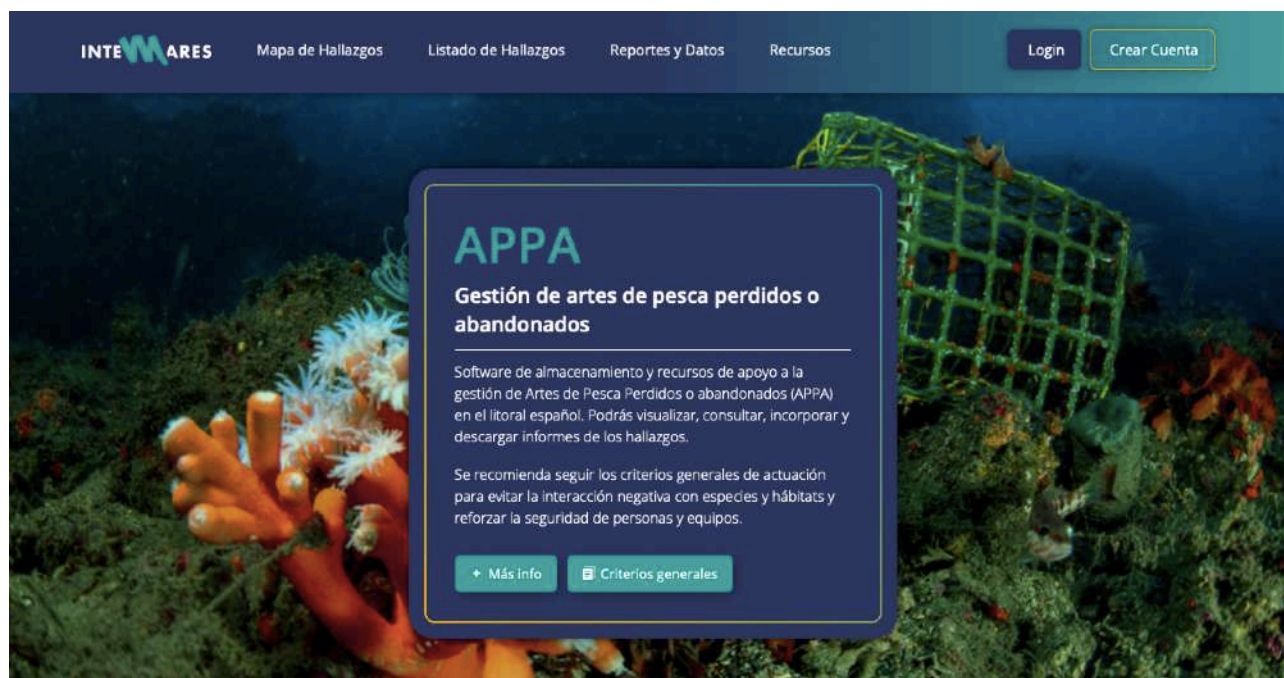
INTEMARES Mapa de Hallazgos Listado de Hallazgos Reportes y Datos Recursos Login Crear Cuenta

APPA

Gestión de artes de pesca perdidos o abandonados

Software de almacenamiento y recursos de apoyo a la gestión de Artes de Pesca Perdidos o abandonados (APPA) en el litoral español. Podrás visualizar, consultar, incorporar y descargar informes de los hallazgos.

Se recomienda seguir los criterios generales de actuación para evitar la interacción negativa con especies y hábitats y reforzar la seguridad de personas y equipos.

+ Más info Criterios generales